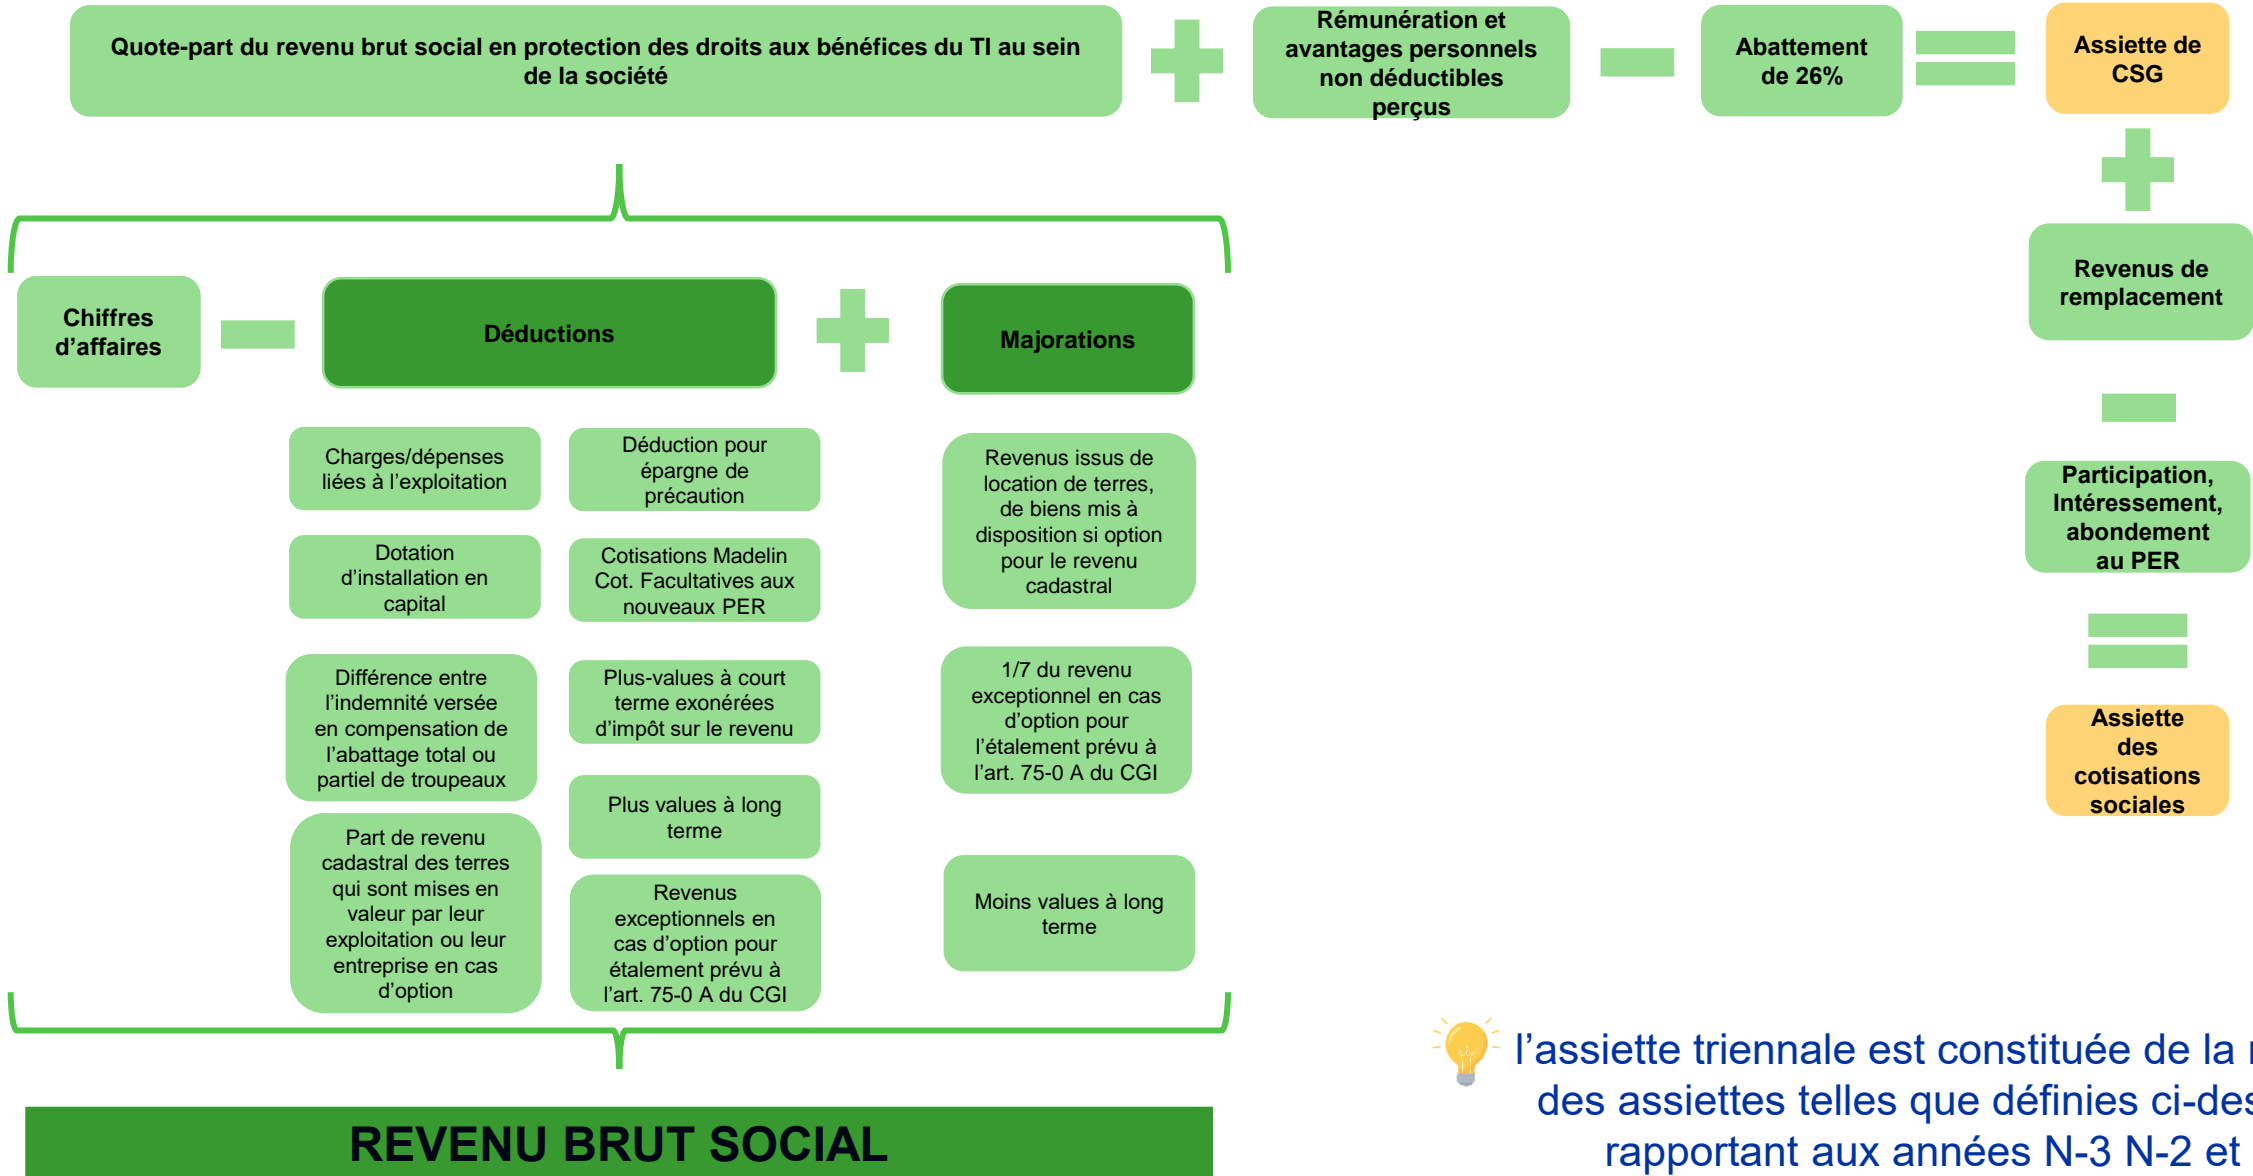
Quote-part du revenu brut social en protection des droits aux bénéfices du TI au sein de la société

Rémunération et avantages personnels non déductibles perçus

Abattement de 26%

Assiette de CSG

Revenus de remplacement

Participation, Intéressement, abondement au PER

Assiette des cotisations sociales

Chiffres d'affaires

Déductions

Majorations

Charges/dépenses liées à l'exploitation

Déduction pour épargne de précaution

Dotation d'installation en capital

Cotisations Madelin Cot. Facultatives aux nouveaux PER

Différence entre l'indemnité versée en compensation de l'abattage total ou partiel de troupeaux

Plus-values à court terme exonérées d'impôt sur le revenu

Plus values à long terme

Part de revenu cadastral des terres qui sont mises en valeur par leur exploitation ou leur entreprise en cas d'option

Revenus exceptionnels en cas d'option pour étalement prévu à l'art. 75-0 A du CGI

Revenus issus de location de terres, de biens mis à disposition si option pour le revenu cadastral

1/7 du revenu exceptionnel en cas d'option pour l'étalement prévu à l'art. 75-0 A du CGI

Moins values à long terme

REVENU BRUT SOCIAL

l'assiette triennale est constituée de la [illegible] des assiettes telles que définies ci-des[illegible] rapportant aux années N-3 N-2 et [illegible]